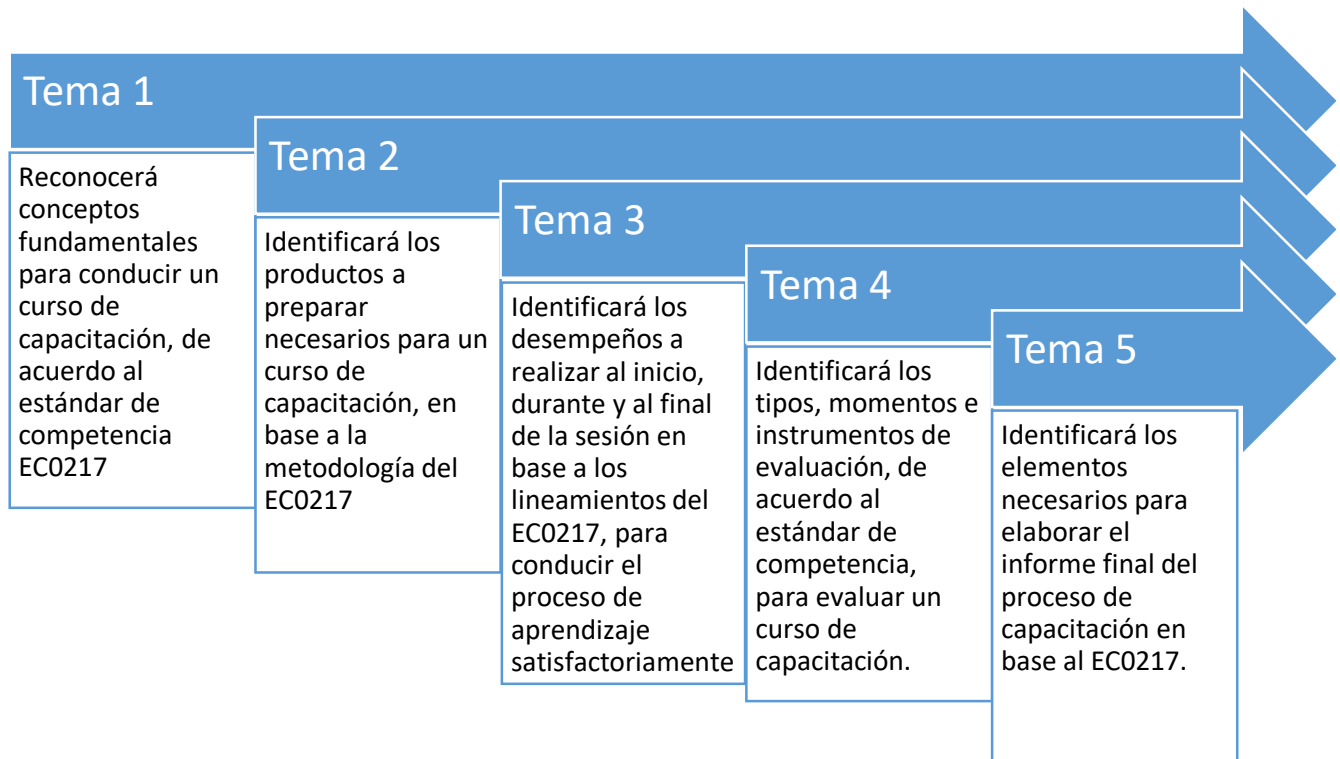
Tema 1

Reconocerá conceptos fundamentales para conducir un curso de capacitación, de acuerdo al estándar de competencia EC0217

Tema 2

Identificará los productos a preparar necesarios para un curso de capacitación, en base a la metodología del EC0217

Tema 3

Identificará los desempeños a realizar al inicio, durante y al final de la sesión en base a los lineamientos del EC0217, para conducir el proceso de aprendizaje satisfactoriamente

Tema 4

Identificará los tipos, momentos e instrumentos de evaluación, de acuerdo al estándar de competencia, para evaluar un curso de capacitación.

Tema 5

Identificará los elementos necesarios para elaborar el informe final del proceso de capacitación en base al EC0217.